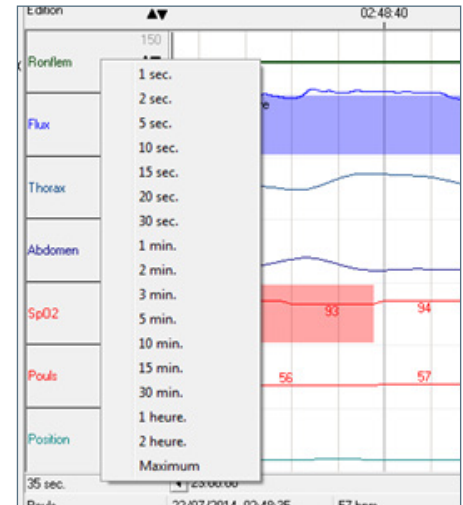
Edition
▲▼
02:48:40
150
Ronflem
Flux
Thorax
Abdomen
SpO2
Pouls
Position
1 sec.
2 sec.
5 sec.
10 sec.
15 sec.
20 sec.
30 sec.
1 min.
2 min.
3 min.
5 min.
10 min.
15 min.
30 min.
1 heure.
2 heure.
Maximum
93
94
56
57
35 sec.
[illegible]
22/07/2014 02:48:25
57 bpm